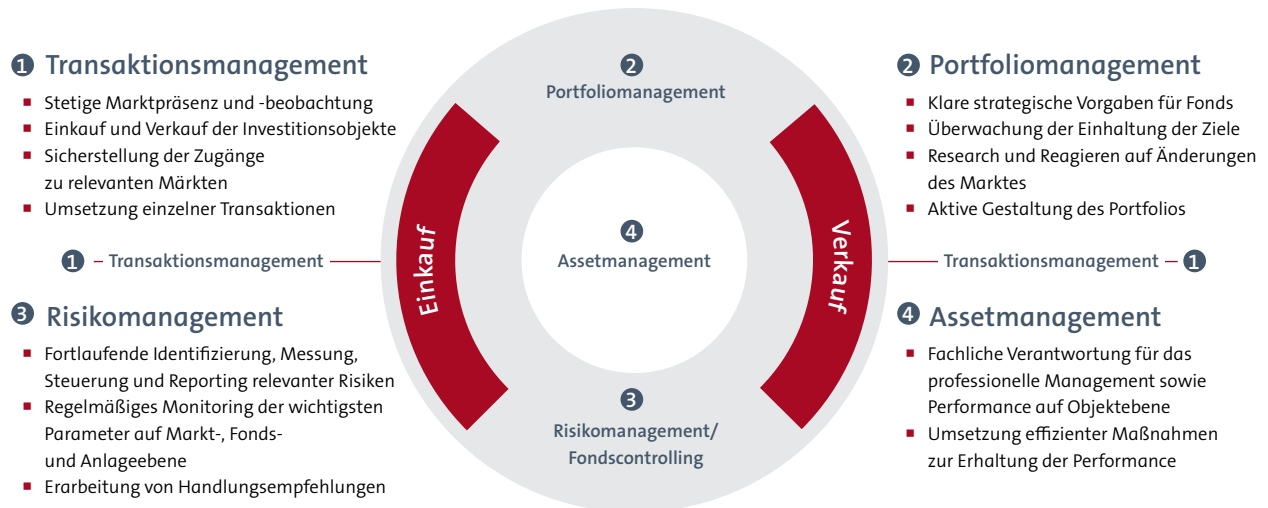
❶ Transaktionsmanagement
- Stetige Marktpräsenz und -beobachtung
- Einkauf und Verkauf der Investitionsobjekte
- Sicherstellung der Zugänge zu relevanten Märkten
- Umsetzung einzelner Transaktionen

❶ – Transaktionsmanagement

❸ Risikomanagement
- Fortlaufende Identifizierung, Messung, Steuerung und Reporting relevanter Risiken
- Regelmäßiges Monitoring der wichtigsten Parameter auf Markt-, Fonds- und Anlageebene
- Erarbeitung von Handlungsempfehlungen

❷
Portfoliomanagement

Einkauf

❹
Assetmanagement

Verkauf

❸
Risikomanagement/
Fondscontrolling

❷ Portfoliomanagement
- Klare strategische Vorgaben für Fonds
- Überwachung der Einhaltung der Ziele
- Research und Reagieren auf Änderungen des Marktes
- Aktive Gestaltung des Portfolios

Transaktionsmanagement – ❶

❹ Assetmanagement
- Fachliche Verantwortung für das professionelle Management sowie Performance auf Objektebene
- Umsetzung effizienter Maßnahmen zur Erhaltung der Performance